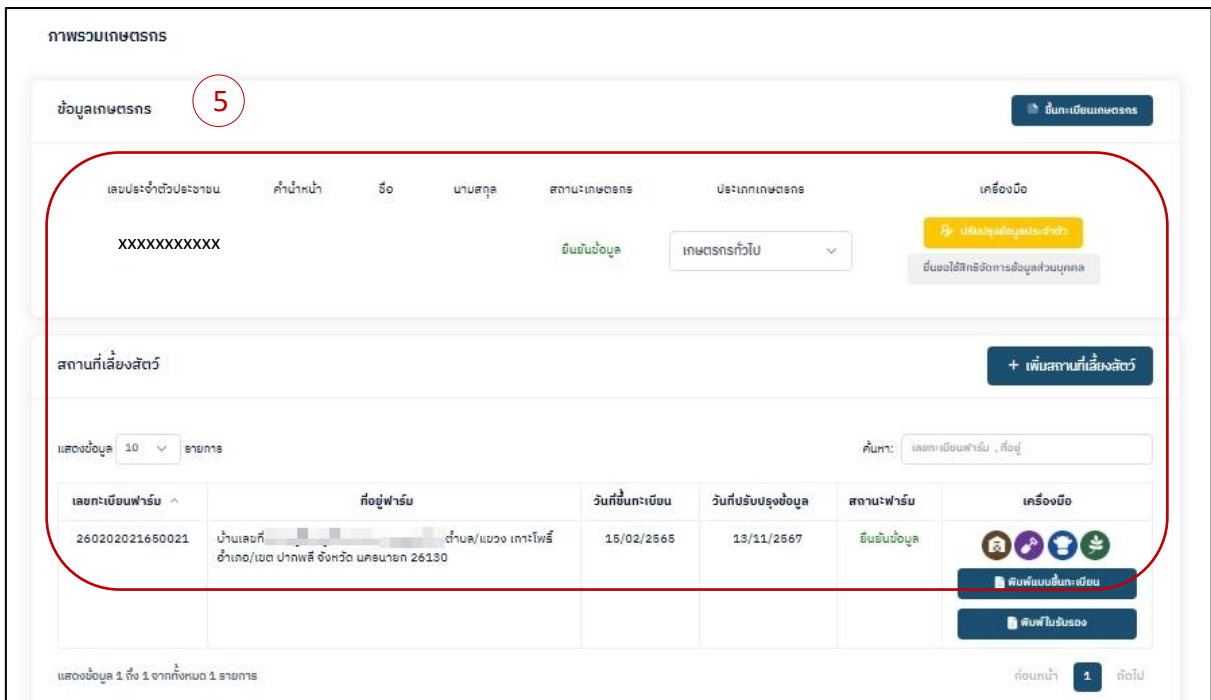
ภาพรวมเกษตรกร

ข้อมูลเกษตรกร

5

ขึ้นทะเบียนเกษตรกร

| เลขประจำตัวประชาชน | คำนำหน้า | ชื่อ | นามสกุล | สถานะเกษตรกร | ประเภทเกษตรกร | เครื่องมือ |
|---|---|---|---|---|---|---|
| XXXXXXXXXXX | | | | ยืนยันข้อมูล | เกษตรกรทั่วไป | ปรับปรุงข้อมูลประจำตัว ยื่นขอใช้สิทธิจัดการข้อมูลส่วนบุคคล |

สถานที่เลี้ยงสัตว์

+ เพิ่มสถานที่เลี้ยงสัตว์

แสดงข้อมูล 10 รายการ

ค้นหา: เลขทะเบียนฟาร์ม , ที่อยู่

| เลขทะเบียนฟาร์ม | ที่อยู่ฟาร์ม | วันที่ขึ้นทะเบียน | วันที่ปรับปรุงข้อมูล | สถานะฟาร์ม | เครื่องมือ |
|---|---|---|---|---|---|
| 260202021650021 | บ้านเลขที่ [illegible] ตำบล/แขวง เกาะโพธิ์ อำเภอ/เขต ปากพลี จังหวัด นครนายก 26130 | 15/02/2565 | 13/11/2567 | ยืนยันข้อมูล | พิมพ์แบบขึ้นทะเบียน พิมพ์ใบรับรอง |

แสดงข้อมูล 1 ถึง 1 จากทั้งหมด 1 รายการ

ก่อนหน้า 1 ถัดไป